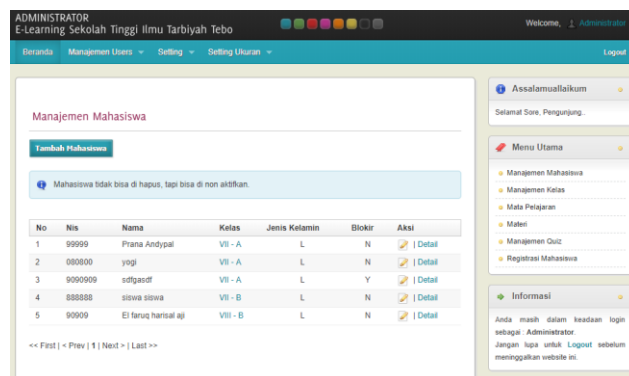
ADMINISTRATOR
E-Learning Sekolah Tinggi Ilmu Tarbiyah Tebo

Welcome, Administrator

Beranda Manajemen Users Setting Setting Ukuran Logout

Manajemen Mahasiswa

Tambah Mahasiswa

Mahasiswa tidak bisa di hapus, tapi bisa di non aktifkan.

| No | Nis | Nama | Kelas | Jenis Kelamin | Blokir | Aksi |
|---|---|---|---|---|---|---|
| 1 | 99999 | Prana Andypal | VII - A | L | N | \| Detail |
| 2 | 080800 | yogi | VII - A | L | N | \| Detail |
| 3 | 9090909 | sdfgasdf | VII - A | L | Y | \| Detail |
| 4 | 888888 | siswa siswa | VII - B | L | N | \| Detail |
| 5 | 90909 | El faruq harisal aji | VIII - B | L | N | \| Detail |

<< First | < Prev | 1 | Next > | Last >>

Assalamuallaikum

Selamat Sore, Pengunjung..

Menu Utama

Manajemen Mahasiswa
Manajemen Kelas
Mata Pelajaran
Materi
Manajemen Quiz
Registrasi Mahasiswa

Informasi

Anda masih dalam keadaan login sebagai : Administrator.
Jangan lupa untuk Logout sebelum meninggalkan website ini.